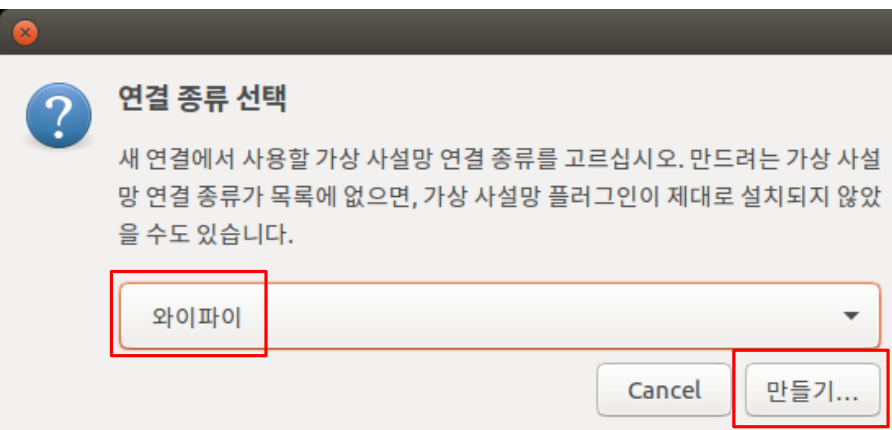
연결 종류 선택

새 연결에서 사용할 가상 사설망 연결 종류를 고르십시오. 만드려는 가상 사설망 연결 종류가 목록에 없으면, 가상 사설망 플러그인이 제대로 설치되지 않았을 수도 있습니다.

와이파이

Cancel

만들기...